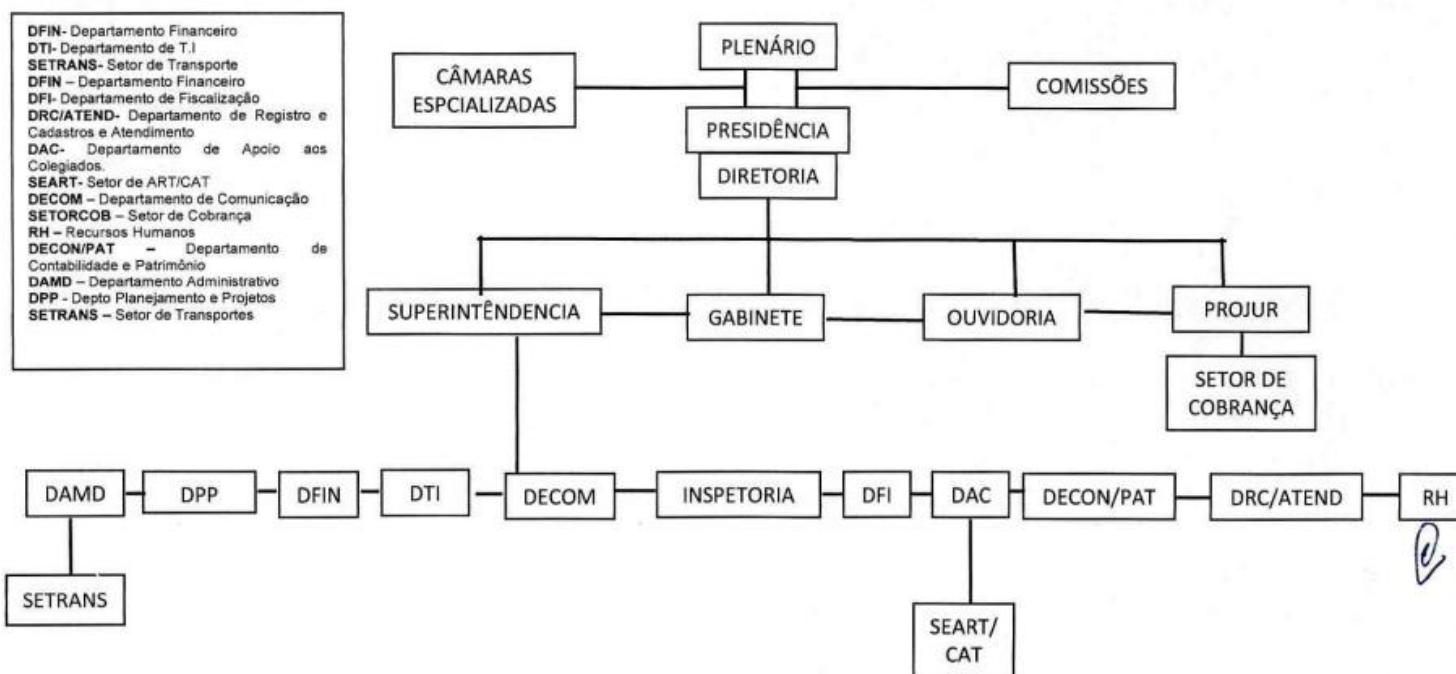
DFIN- Departamento Financeiro
DTI- Departamento de T.I
SETRANS- Setor de Transporte
DFIN – Departamento Financeiro
DFI- Departamento de Fiscalização
DRC/ATEND- Departamento de Registro e Cadastros e Atendimento
DAC- Departamento de Apoio aos Colegiados.
SEART- Setor de ART/CAT
DECOM – Departamento de Comunicação
SETORCOB – Setor de Cobrança
RH – Recursos Humanos
DECON/PAT – Departamento de Contabilidade e Patrimônio
DAMD – Departamento Administrativo
DPP - Depto Planejamento e Projetos
SETRANS – Setor de Transportes

PLENÁRIO
CÂMARAS ESPCIALIZADAS
COMISSÕES
PRESIDÊNCIA
DIRETORIA
SUPERINTÊNDENCIA
GABINETE
OUVIDORIA
PROJUR
SETOR DE COBRANÇA
DAMD
DPP
DFIN
DTI
DECOM
INSPETORIA
DFI
DAC
DECON/PAT
DRC/ATEND
RH
SETRANS
SEART/ CAT